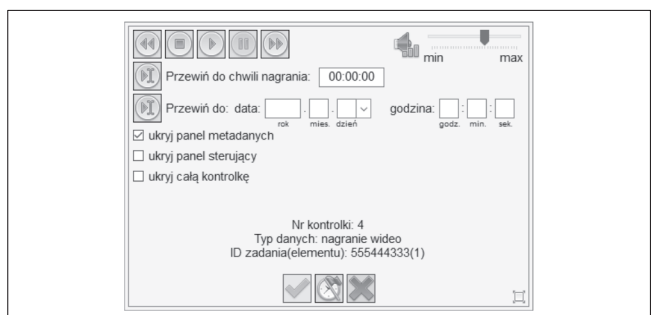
min max

Przewiń do chwili nagrania: 00:00:00

Przewiń do: data: rok mies. dzień godzina: godz. min. sek.

☑ ukryj panel metadanych

☐ ukryj panel sterujący

☐ ukryj całą kontrolkę

Nr kontrolki: 4
Typ danych: nagranie wideo
ID zadania(elementu): 555444333(1)